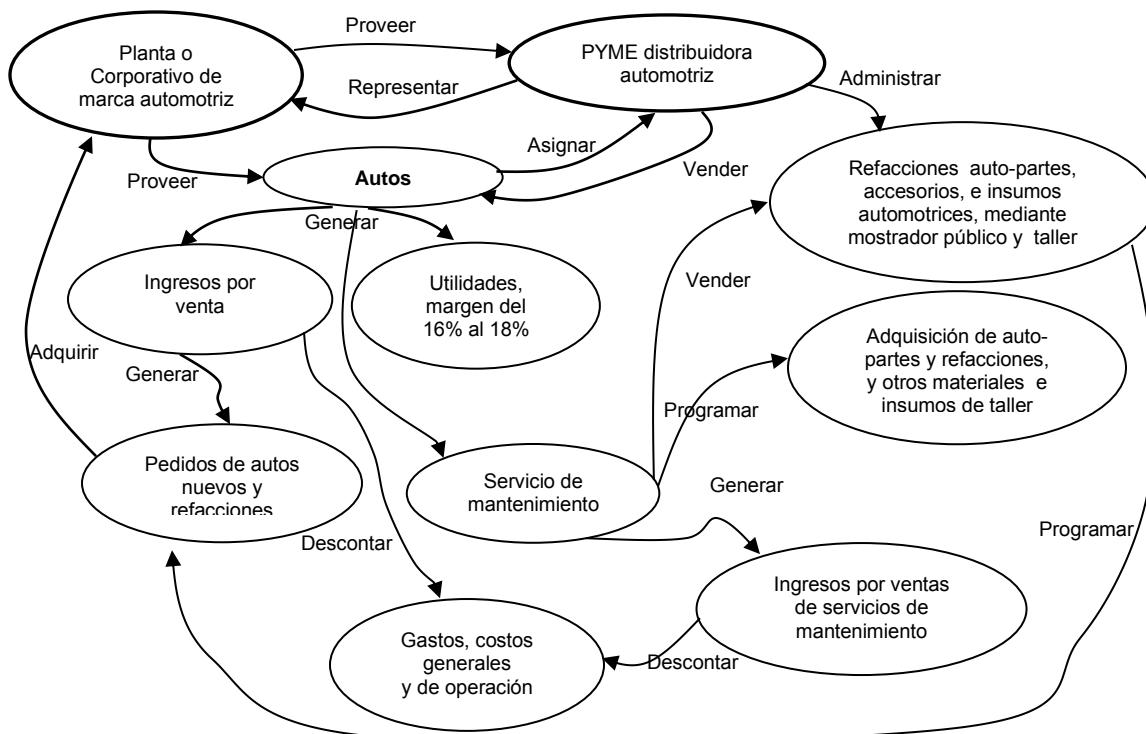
Planta o Corporativo de marca automotriz

Proveer

Representar

PYME distribuidora automotriz

Administrar

Asignar

Proveer

Autos

Vender

Refacciones auto-partes, accesorios, e insumos automotrices, mediante mostrador público y taller

Generar

Ingresos por venta

Utilidades, margen del 16% al 18%

Vender

Adquirir

Adquisición de auto-partes y refacciones, y otros materiales e insumos de taller

Generar

Programar

Pedidos de autos nuevos y refacciones

Servicio de mantenimiento

Generar

Descontar

Programar

Ingresos por ventas de servicios de mantenimiento

Gastos, costos generales y de operación

Descontar